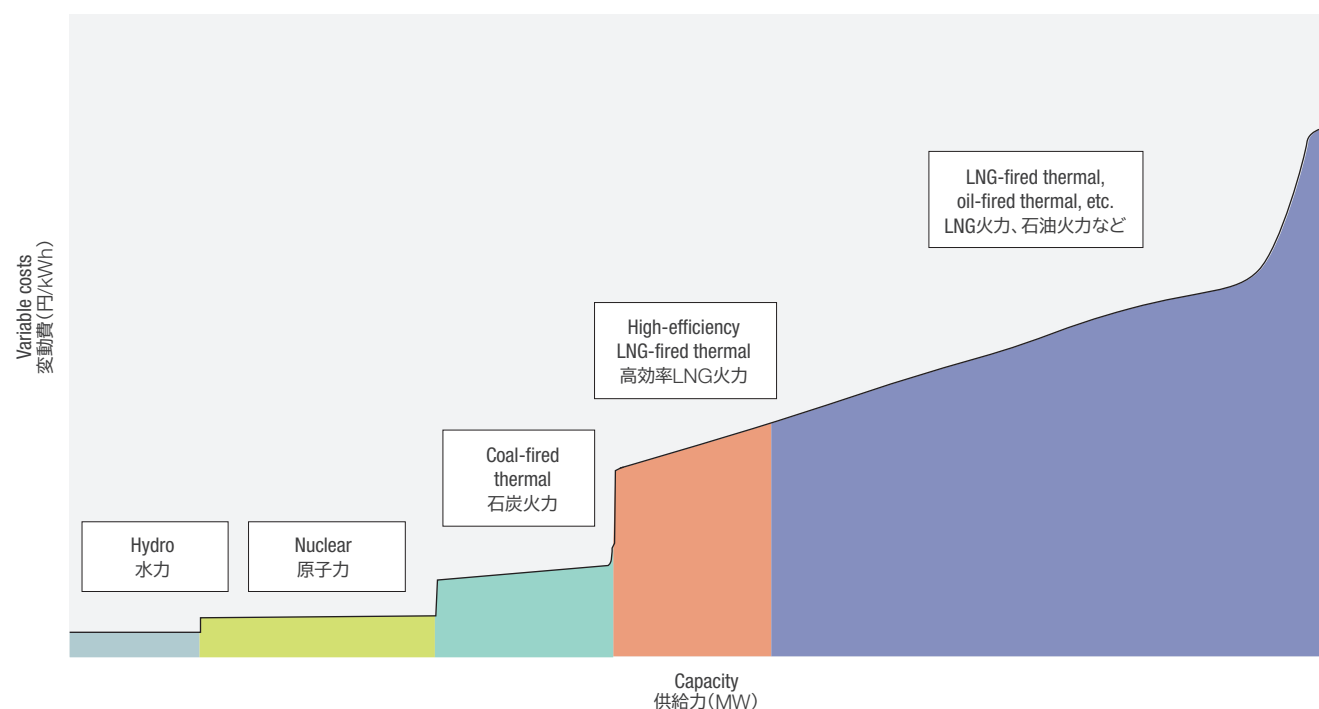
Variable costs
変動費(円/kWh)

LNG-fired thermal, oil-fired thermal, etc.
LNG火力、石油火力など

High-efficiency LNG-fired thermal
高効率LNG火力

Coal-fired thermal
石炭火力

Hydro
水力

Nuclear
原子力

Capacity
供給力(MW)